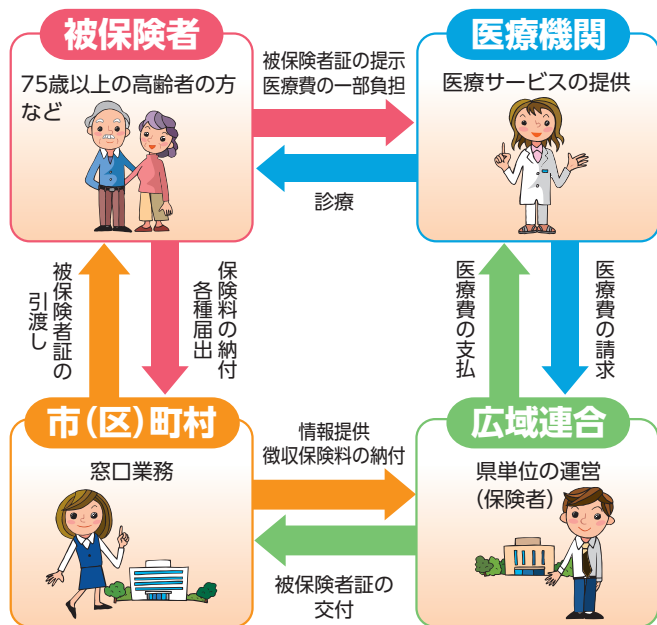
被保険者

75歳以上の高齢者の方など

被保険者証の提示
医療費の一部負担

医療機関

医療サービスの提供

診療

被保険者証の引渡し

保険料の納付
各種届出

医療費の支払

医療費の請求

市(区)町村

窓口業務

情報提供
徴収保険料の納付

広域連合

県単位の運営
(保険者)

被保険者証の交付